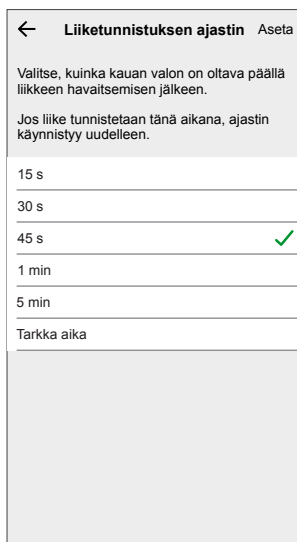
← Liiketunnistuksen ajastin Aseta

Valitse, kuinka kauan valon on oltava päällä liikkeen havaitsemisen jälkeen.

Jos liike tunnistetaan tänä aikana, ajastin käynnistyy uudelleen.

15 s

30 s

45 s ✓

1 min

5 min

Tarkka aika